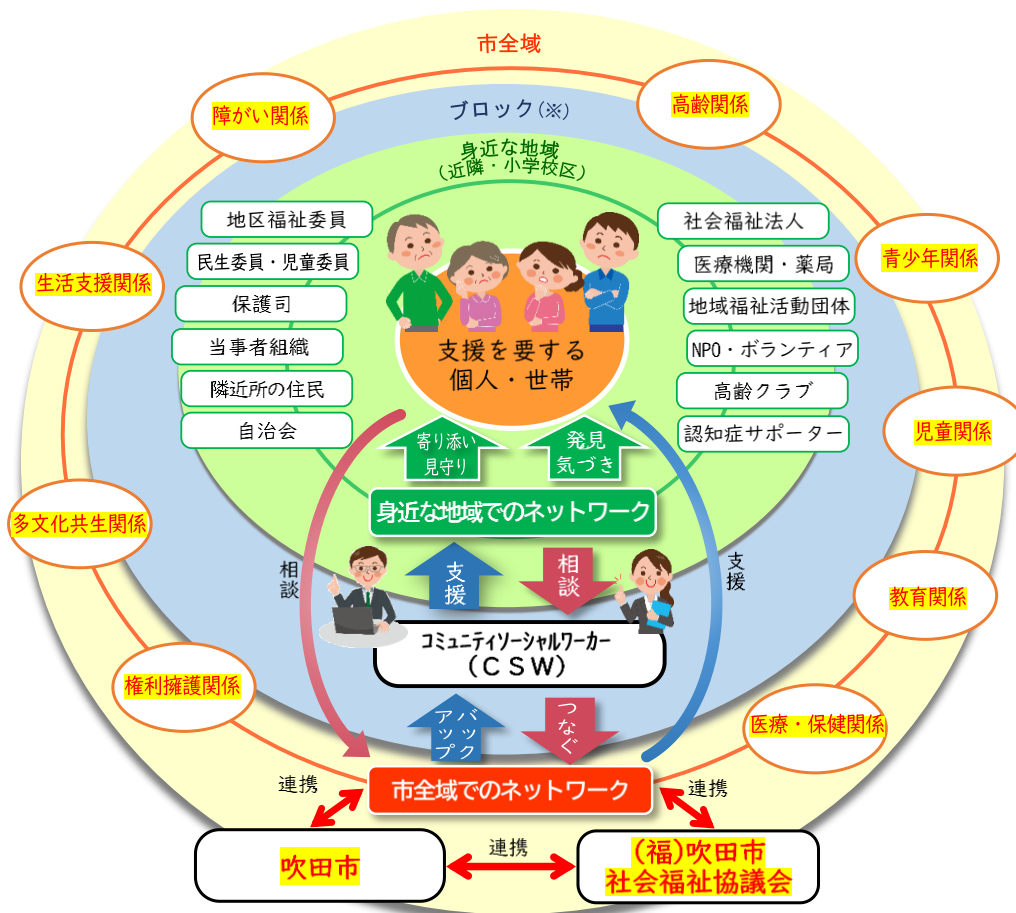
市全域

障がい関係

高齢関係

ブロック(※)

身近な地域
(近隣・小学校区)

生活支援関係

青少年関係

地区福祉委員

民生委員・児童委員

保護司

当事者組織

隣近所の住民

自治会

社会福祉法人

医療機関・薬局

地域福祉活動団体

NPO・ボランティア

高齢クラブ

認知症サポーター

支援を要する
個人・世帯

児童関係

寄り添い
見守り

発見
気づき

多文化共生関係

身近な地域でのネットワーク

相談

支援

支援

相談

教育関係

コミュニティソーシャルワーカー
(CSW)

権利擁護関係

バックアップ

つなぐ

医療・保健関係

連携

市全域でのネットワーク

連携

吹田市

連携

(福)吹田市
社会福祉協議会